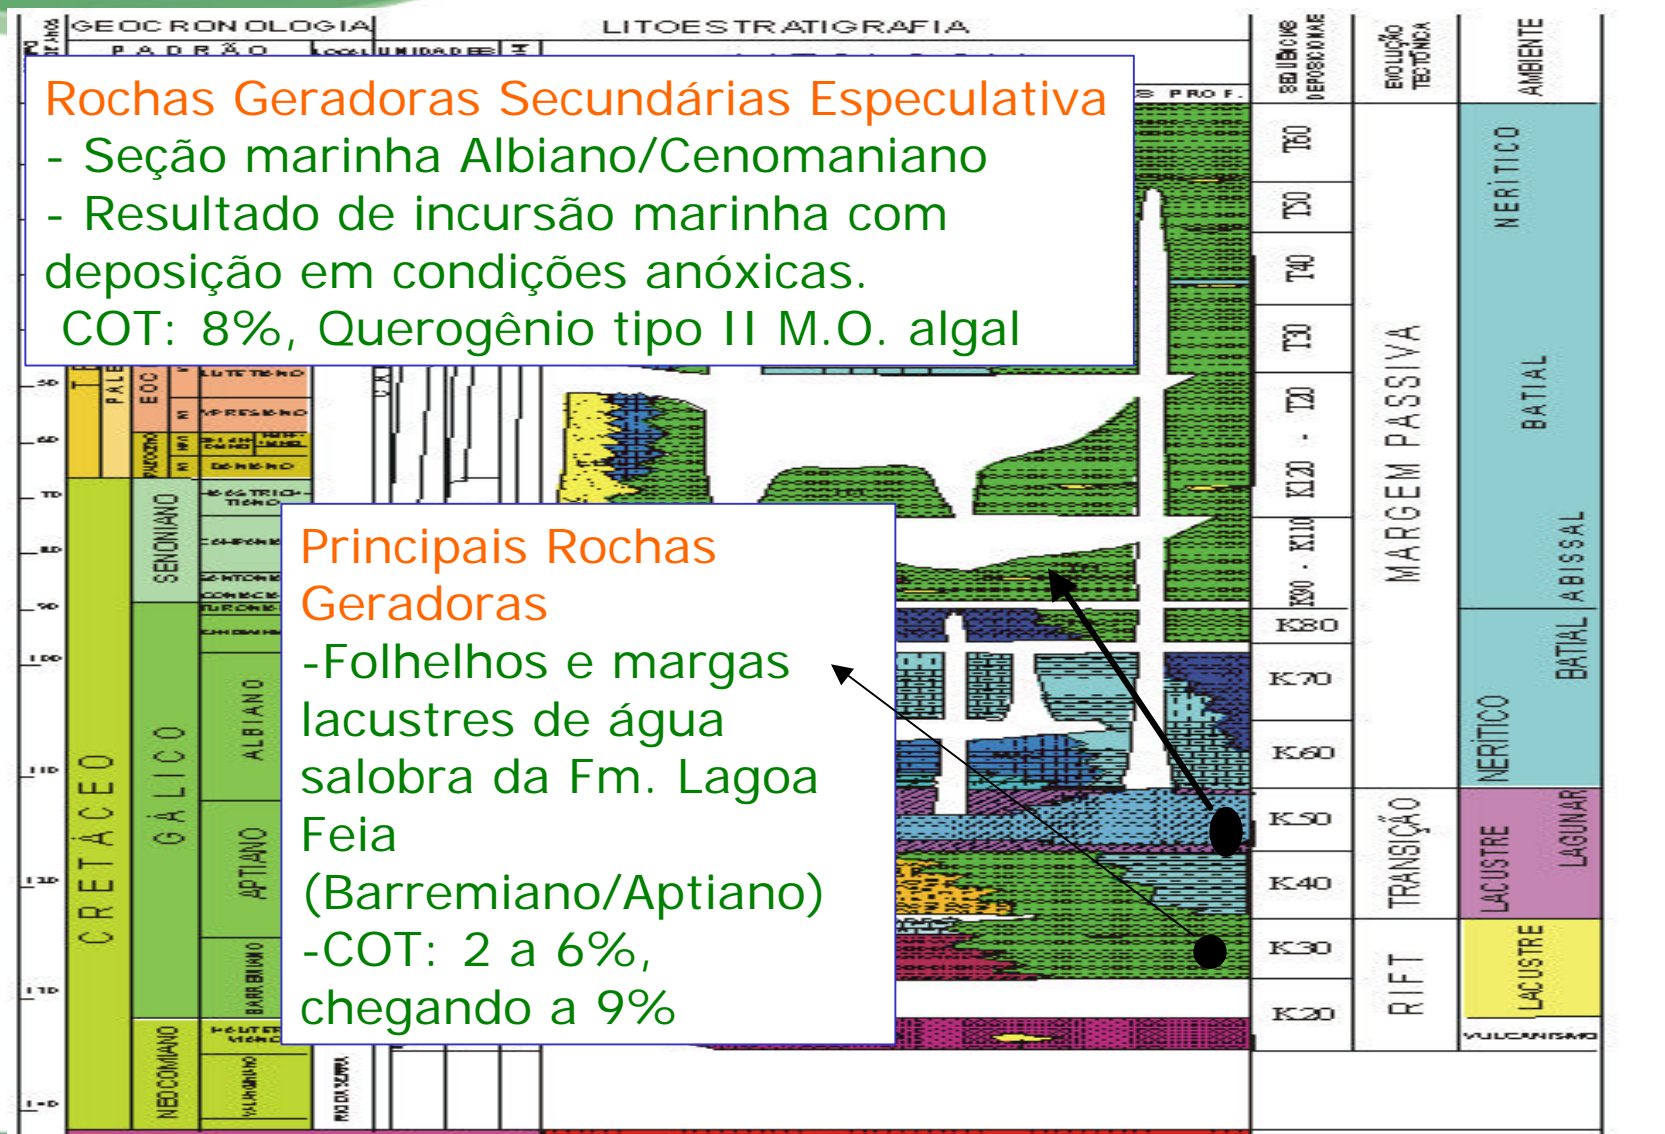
GEOCRONOLOGIA

PADRÃO

LITOESTRATIGRAFIA

LOCAL UNIDADES

PROF.

SEQUÊNCIAS DEPOSICIONAIS

EVOLUÇÃO TECTÔNICA

AMBIENTE

Rochas Geradoras Secundárias Especulativa
- Seção marinha Albiano/Cenomaniano
- Resultado de incursão marinha com deposição em condições anóxicas.
COT: 8%, Querogênio tipo II M.O. algal

T60

T50

T40

T30

T20 - K120

K90 - K110

K80

K70

K60

K50

K40

K30

K20

MARGEM PASSIVA

TRANSIÇÃO

RIFT

NERÍTICO

BATIAL

ABISSAL

BATIAL

NERÍTICO

LACUSTRE

LAGUNAR

LACUSTRE

VULCANISMO

CRETÁCEO

GÁLICO

SENONIANO

ALBIANO

APTIANO

BARREMIANO

NEOCOMIANO

PALEO

EOC

LUTETIANO

YPRESIANO

DANIANO

MAASTRICHTIANO

CAMPANIANO

SANTONIANO

CONIACIANO

TURONIANO

CENOMANIANO

HAUTERIVIANO

VALANGINIANO

Principais Rochas Geradoras
-Folhelhos e margas lacustres de água salobra da Fm. Lagoa Feia (Barremiano/Aptiano)
-COT: 2 a 6%, chegando a 9%